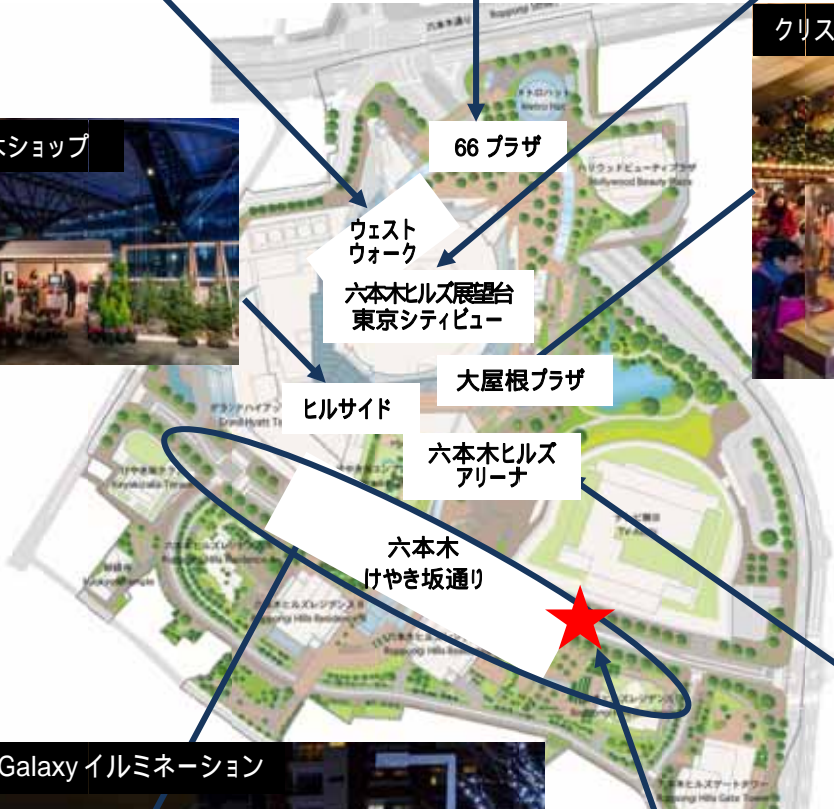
クリス

スショップ

66 プラザ

ウェスト
ウォーク

六本木ヒルズ展望台
東京シティビュー

大屋根プラザ

ヒルサイド

六本木ヒルズ
アリーナ

六本木
けやき坂通り

Galaxy イルミネーション

六本木通り Roppongi Street

メトロハット Metro Hat

ハリウッドビューティプラザ Hollywood Beauty Plaza

グランドハイアット東京 Grand Hyatt Tokyo

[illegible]

Keyakizaka Terrace

Mohri Garden

六本木ヒルズレジデンス

Roppongi Hills Residence

TV Asahi

六本木ヒルズゲートタワー
Roppongi Hills Gate Tower